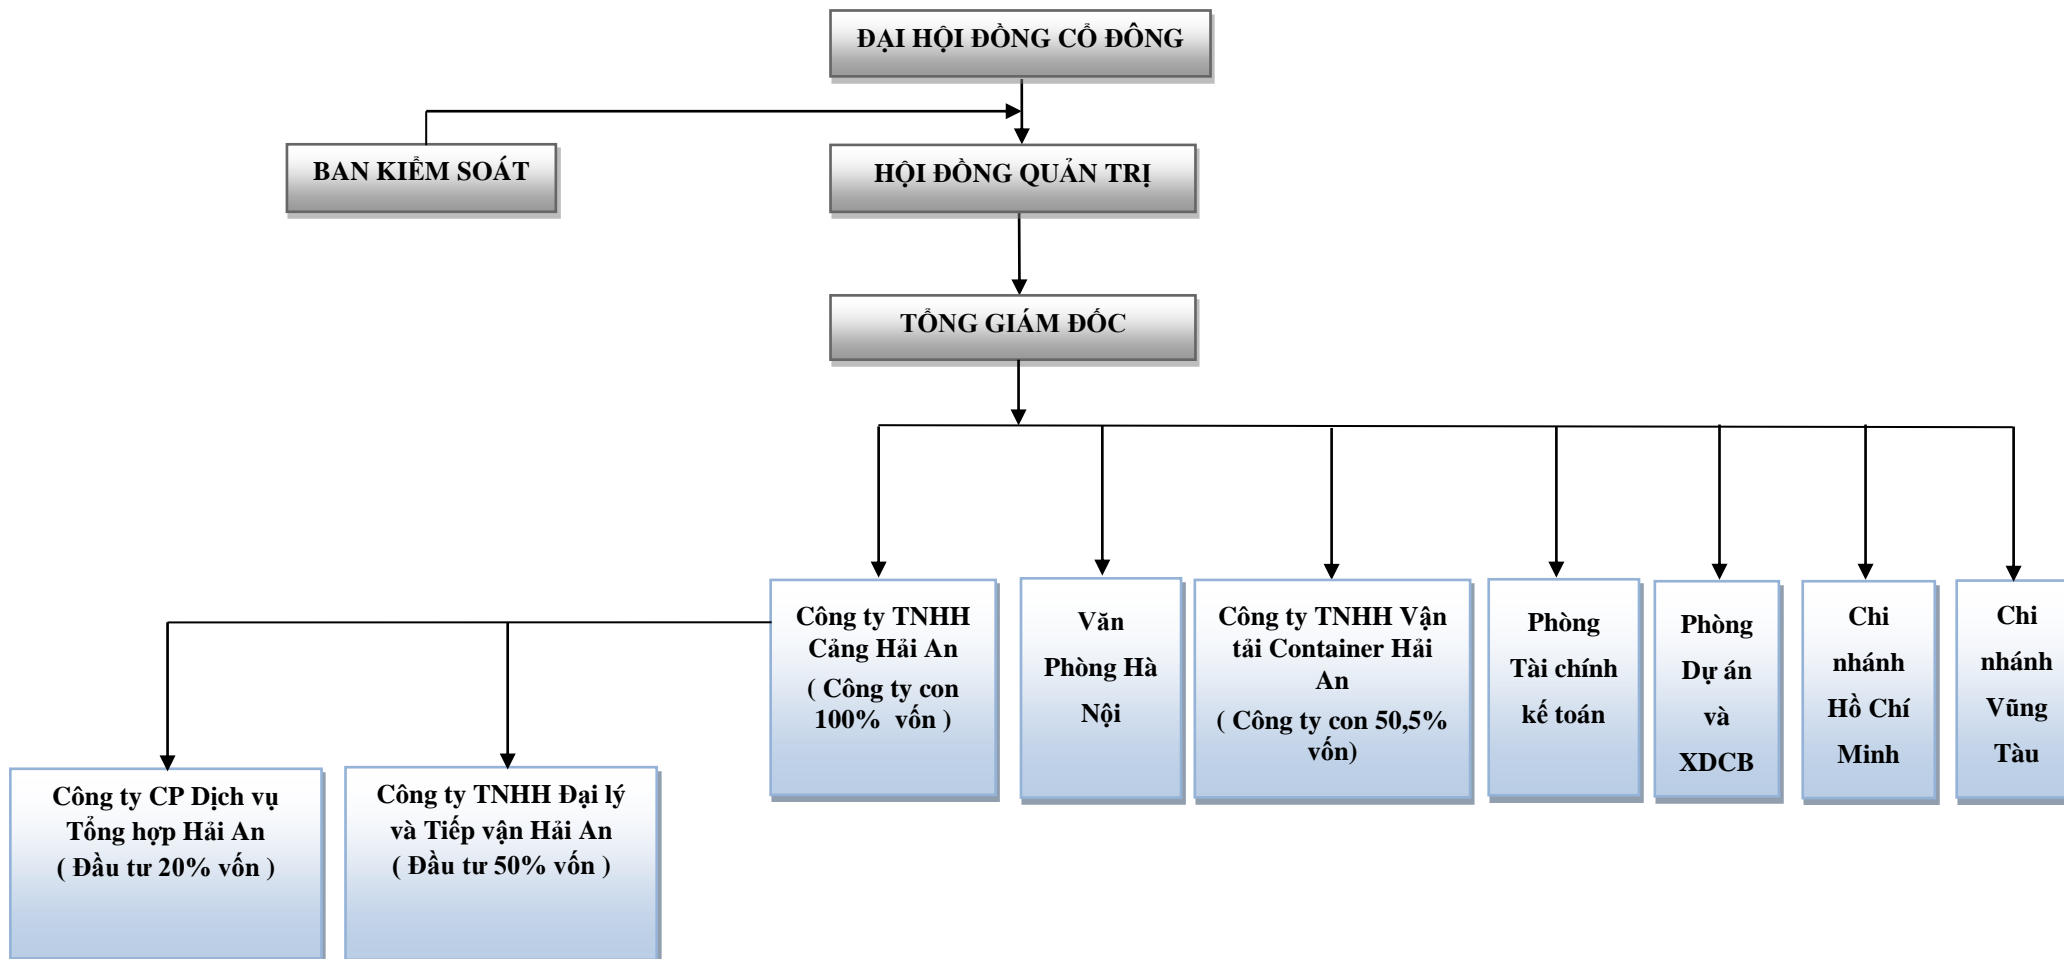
ĐẠI HỘI ĐỒNG CỔ ĐÔNG

BAN KIỂM SOÁT

HỘI ĐỒNG QUẢN TRỊ

TỔNG GIÁM ĐỐC

Công ty TNHH Cảng Hải An ( Công ty con 100% vốn )

Văn Phòng Hà Nội

Công ty TNHH Vận tải Container Hải An ( Công ty con 50,5% vốn)

Phòng Tài chính kế toán

Phòng Dự án và XDCB

Chi nhánh Hồ Chí Minh

Chi nhánh Vũng Tàu

Công ty CP Dịch vụ Tổng hợp Hải An ( Đầu tư 20% vốn )

Công ty TNHH Đại lý và Tiếp vận Hải An ( Đầu tư 50% vốn )